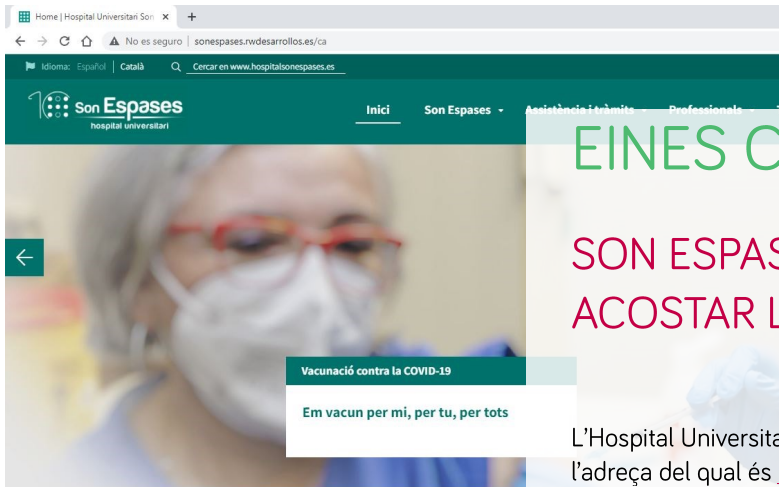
Home | Hospital Universitari Son ×
+
No es seguro | sonespases.rwdesarrollos.es/ca
Idioma: Español | Català
Cercar en www.hospitalsonespases.es
Son Espases
hospital universitari
Inici
Son Espases
Assistència i tràmits
Professionals
EINES C
SON ESPAS
ACOSTAR L
Vacunació contra la COVID-19
Em vacun per mi, per tu, per tots
L'Hospital Universita
l'adreça del qual és